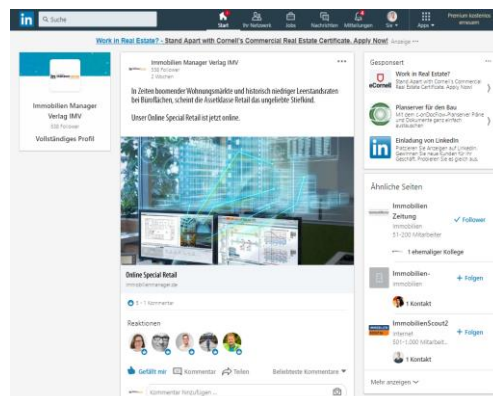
in Suche

Start Ihr Netzwerk Jobs Nachrichten Mitteilungen Sie Apps Premium kostenlos anzeigen

Work in Real Estate? - Stand Apart with Cornell's Commercial Real Estate Certificate. Apply Now! Anzeige

Immobilien Manager Verlag IMV
558 Follower
Vollständiges Profil

Immobilien Manager Verlag IMV
558 Follower
2 Wochen

In Zeiten boomender Wohnungsmärkte und historisch niedriger Leerstandsraten bei Büroflächen, scheint die Assetklasse Retail das ungeliebte Stiefkind.

Unser Online Special Retail ist jetzt online.

Online Special Retail
immobilienmanager.de

5 · 1 Kommentar

Reaktionen

Gefällt mir Kommentar Teilen Beliebteste Kommentare

Kommentar hinzufügen ...

Gesponsert

Work in Real Estate?
Stand Apart with Cornell's Commercial Real Estate Certificate. Apply Now!

Planserver für den Bau
Mit dem conDocPlan-Planserver Pläne und Dokumente ganz einfach austauschen

Einladung von LinkedIn
Probieren Sie Anzeigen auf LinkedIn. Sie gewinnen neue Kunden für Ihr Geschäft. Probieren Sie es heute!

Ähnliche Seiten

Immobilien Zeitung
Immobilien
51-200 Mitarbeiter
✓ Follower
1 ehemaliger Kollege

Immobilien-
Immobilien
+ Folgen
1 Kontakt

ImmobilienScout24
Internet
501-1.000 Mitarbeit...
+ Folgen
1 Kontakt

Mehr anzeigen